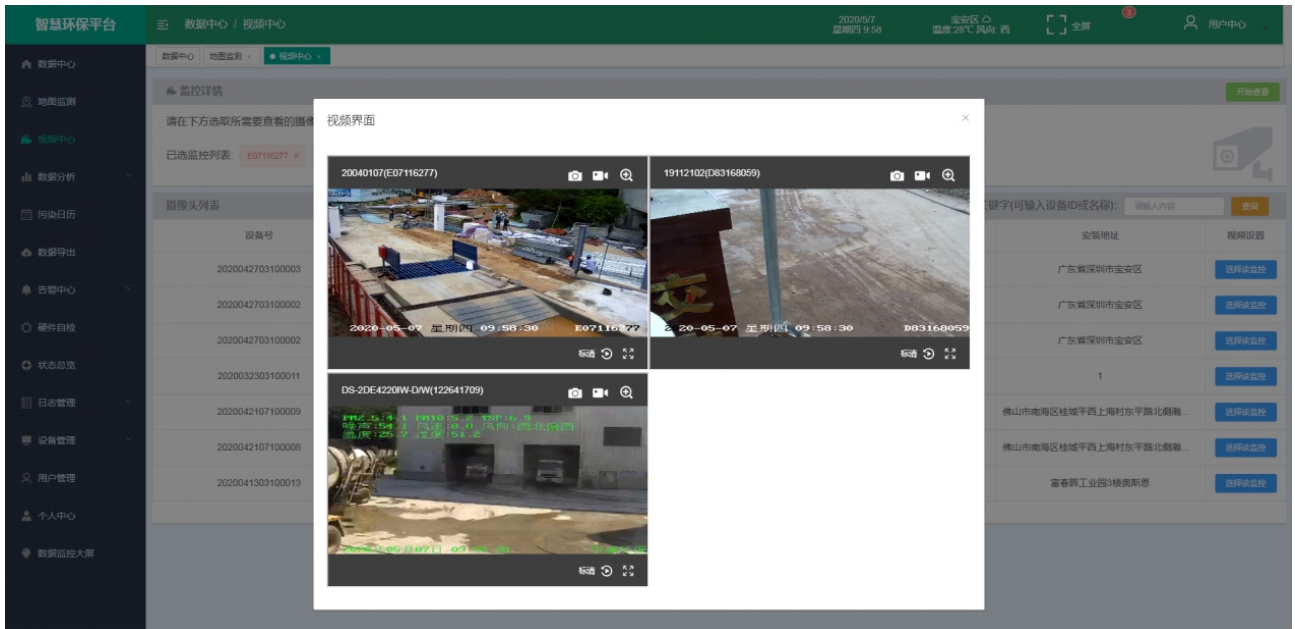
智慧环保平台

数据中心 / 视频中心

2020/5/7
星期四 9:58

宝安区
温度:28℃ 风向:西

全屏

3

用户中心

数据中心
地图监测
视频中心
数据分析
污染日历
数据导出
告警中心
硬件自检
状态总览
日志管理
设备管理
用户管理
个人中心
数据监控大屏

数据中心 地图监测 × 视频中心 ×

监控详情

开始查看

请在下方选取所需要查看的摄像

已选监控列表: E07116277 ×

摄像头列表

关键字(可输入设备ID或名称): 请输入内容 查询

| 设备号 | 安装地址 | 视频设置 |
|---|---|---|
| 2020042703100003 | 广东省深圳市宝安区 | 选择该监控 |
| 2020042703100002 | 广东省深圳市宝安区 | 选择该监控 |
| 2020042703100002 | 广东省深圳市宝安区 | 选择该监控 |
| 2020032303100011 | 1 | 选择该监控 |
| 2020042107100009 | 佛山市南海区桂城平西上海村东平路北侧厢... | 选择该监控 |
| 2020042107100008 | 佛山市南海区桂城平西上海村东平路北侧厢... | 选择该监控 |
| 2020041303100013 | 富春菲工业园3楼奥斯恩 | 选择该监控 |

视频界面

×

20040107(E07116277)

2020-05-07 星期四 09:58:30 E07116277

标清

19112102(D83168059)

20-05-07 星期四 09:58:30 D83168059

标清

DS-2DE4220IW-D/W(122641709)

PM2.5:4.1 PM10:5.2 TSP:6.9
噪声:54.1 风速:0.0 风向:西北偏西
温度:25.7 湿度:51.2

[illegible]

标清